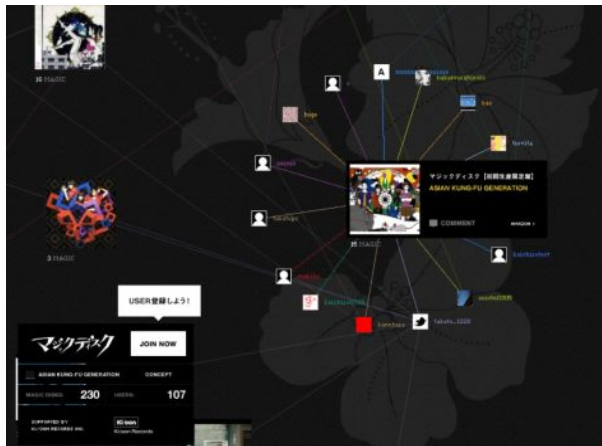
15 MAGIC

3 MAGIC

A

kaji

kur

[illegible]

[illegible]

takahige

マジックディスク【初回生産限定盤】
ASIAN KUNG-FU GENERATION

COMMENT

AMAZON >

15 MAGIC

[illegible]

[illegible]

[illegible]

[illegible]

takuto_1220

USER登録しよう！

マジックディスク

JOIN NOW

ASIAN KUNG-FU GENERATION

CONCEPT

MAGIC SONGS 230

USERS 107

SUPPORTED BY
KI/OON RECORDS INC.

Ki/oon
Ki/oon Records